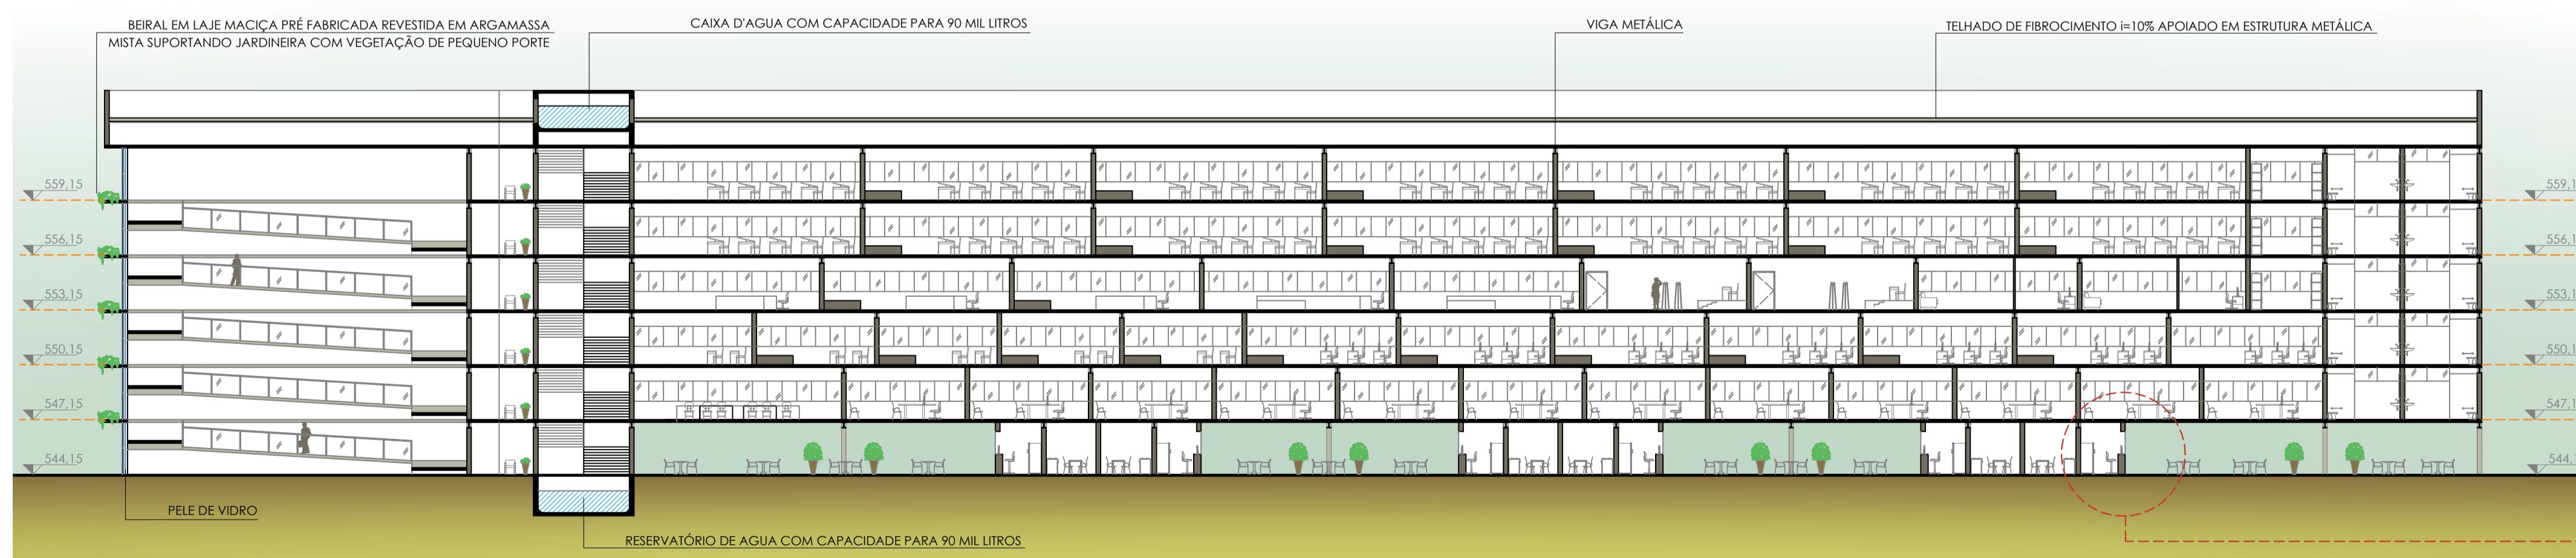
BEIRAL EM LAJE MACIÇA PRÉ FABRICADA REVESTIDA EM ARGAMASSA MISTA SUPORTANDO JARDINEIRA COM VEGETAÇÃO DE PEQUENO PORTE

CAIXA D'AGUA COM CAPACIDADE PARA 90 MIL LITROS

VIGA METÁLICA

TELHADO DE FIBROCIMENTO i=10% APOIADO EM ESTRUTURA METÁLICA

559,15
556,15
553,15
550,15
547,15
544,15

559,1
556,1
553,1
550,1
547,1
544,

PELE DE VIDRO

RESERVATÓRIO DE AGUA COM CAPACIDADE PARA 90 MIL LITROS